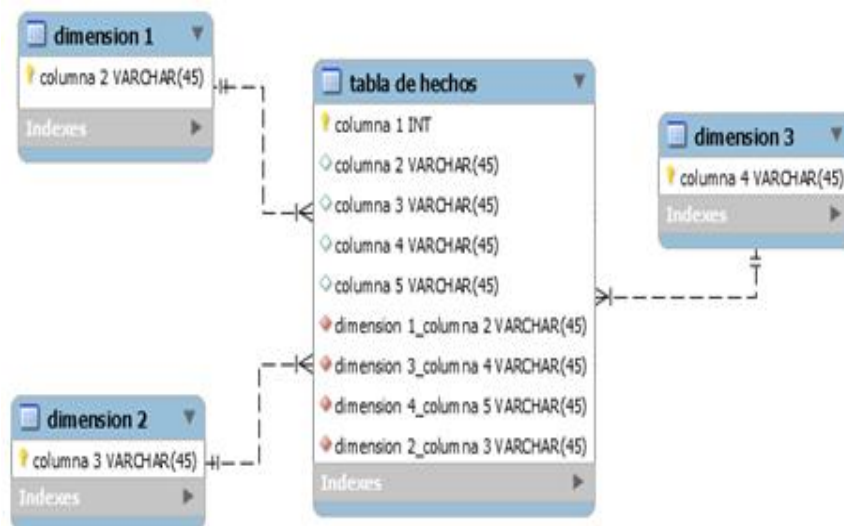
dimension 1
columna 2 VARCHAR(45)
Indexes

tabla de hechos
columna 1 INT
columna 2 VARCHAR(45)
columna 3 VARCHAR(45)
columna 4 VARCHAR(45)
columna 5 VARCHAR(45)
dimension 1_columna 2 VARCHAR(45)
dimension 3_columna 4 VARCHAR(45)
dimension 4_columna 5 VARCHAR(45)
dimension 2_columna 3 VARCHAR(45)
Indexes

dimension 3
columna 4 VARCHAR(45)
Indexes

dimension 2
columna 3 VARCHAR(45)
Indexes